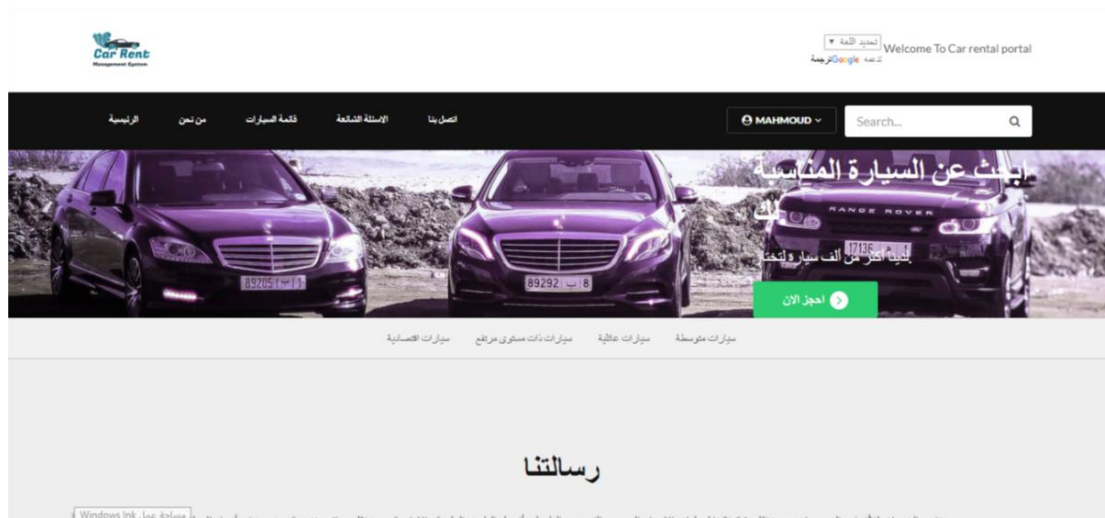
Car Rent
Management System

Welcome To Car rental portal
تحديد اللغة ▼
مدعوم من Google ترجمة

الرئيسية
من نحن
قائمة السيارات
الاسئلة الشائعة
اتصل بنا

MAHMOUD
Search...

ابحث عن السيارة المناسبة لك
لدينا أكثر من ألف سيارة لتختار
احجز الآن

سيارات متوسطة
سيارات عائلية
سيارات ذات مستوى مرتفع
سيارات اقتصادية

رسالتنا

Windows Ink مساحة عمل